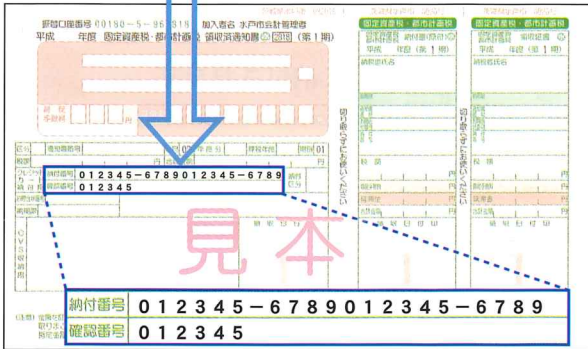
郵便口座番号 00180-5-96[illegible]18 加入者名 水戸市会計管理者
平成 年度 固定資産税・都市計画税 領収済通知書 2018 (第1期)

料金
手数料

区分 通知書番号 年度 期別 01
納付番号 012345-67890123456-789
確認番号 012345

切り離さずにお使いください

見本

固定資産税・都市計画税 領収証書
平成 年度 (第1期)
納税義務者
税額
延滞金
合計額

固定資産税・都市計画税 納付済通知書
平成 年度 (第1期)
納税義務者
税額
延滞金
合計額

切り離さずにお使いください

| 納付番号 | 012345-67890123456-789 |
|---|---|
| 確認番号 | 012345 |